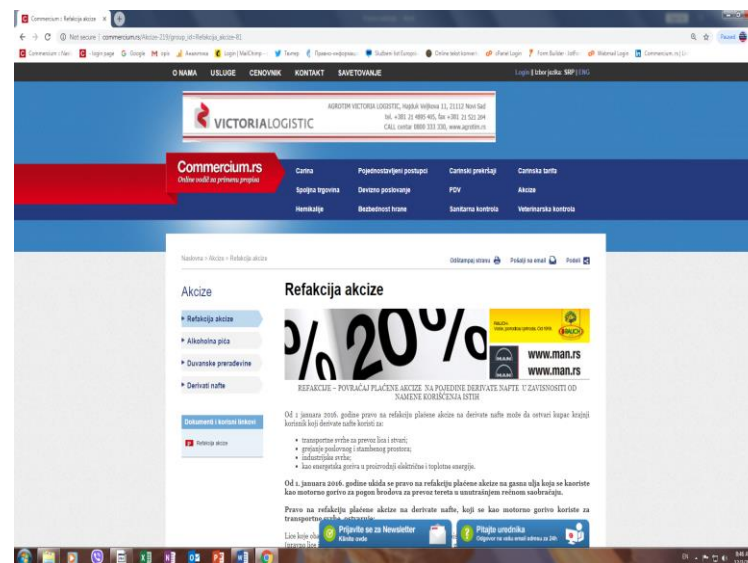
Commercium :: Refakcija akcize ×

Not secure | commercium.rs/Akcize-219/group_id=Refakcija_akcize-81

Commercium :: Nov | Login page | Google | opis | Awesome | Login | MailChimp | Taxmep | Правно-информац | Gulberi list Europ | Online tekst komen | cPanel Login | Form Builder - JotFo | Webmail Login | Commercium.rs | D

O NAMA USLUGE CENOVNIK KONTAKT SAVETOVANJE

Login | Izbor jezika: SRP | ENG

VICTORIALOGISTIC

AGROTIM VICTORIA LOGISTIC, Hajduk Veljkova 11, 21112 Novi Sad tel. +381 21 4885 405, fax +381 21 521 204 CALL centar 0800 333 330, www.agrotim.rs

Commercium.rs
Online vodič za primenu propisa

Carina | Pojednostavljeni postupci | Carinski prekršaji | Carinska tarifa
Spoljna trgovina | Devizno poslovanje | PDV | Akcize
Hemikalije | Bezbednost hrane | Sanitarna kontrola | Veterinarska kontrola

Naslovna » Akcize » Refakcija akcize

Odštampaj stranu | Pošalji na email | Podeli

Akcize

Refakcija akcize
Alkoholna pića
Duvanske prerađevine
Derivati nafte

Dokumenti i korisni linkovi

Refakcija akcize

Refakcija akcize

%20%

www.man.rs
www.man.rs

REFAKCIJE – POVRAĆAJ PLAĆENE AKCIZE NA POJEDINE DERIVATE NAFTE U ZAVISNOSTI OD NAMENE KORIŠĆENJA ISTIH

Od 1 januara 2016. godine pravo na refakciju plaćene akcize na derivate nafte može da ostvari kupac krajnji korisnik koji derivate nafte koristi za:

• transportne svrhe za prevoz lica i stvari;
• grejanje poslovnog i stambenog prostora;
• industrijske svrhe;
• kao energetska goriva u proizvodnji električne i toplotne energije.

Od 1. januara 2016. godine ukida se pravo na refakciju plaćene akcize na gasna ulja koja se koriste kao motorno gorivo za pogon brodova za prevoz tereta u unutrašnjem rečnom saobraćaju.

Pravo na refakciju plaćene akcize na derivate nafte, koji se koriste kao motorno gorivo za transportne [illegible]

Lice koje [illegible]

Prijavite se za Newsletter
Kliknite ovde

Pitajte urednika
Odgovor na vaše email adresu za 24h